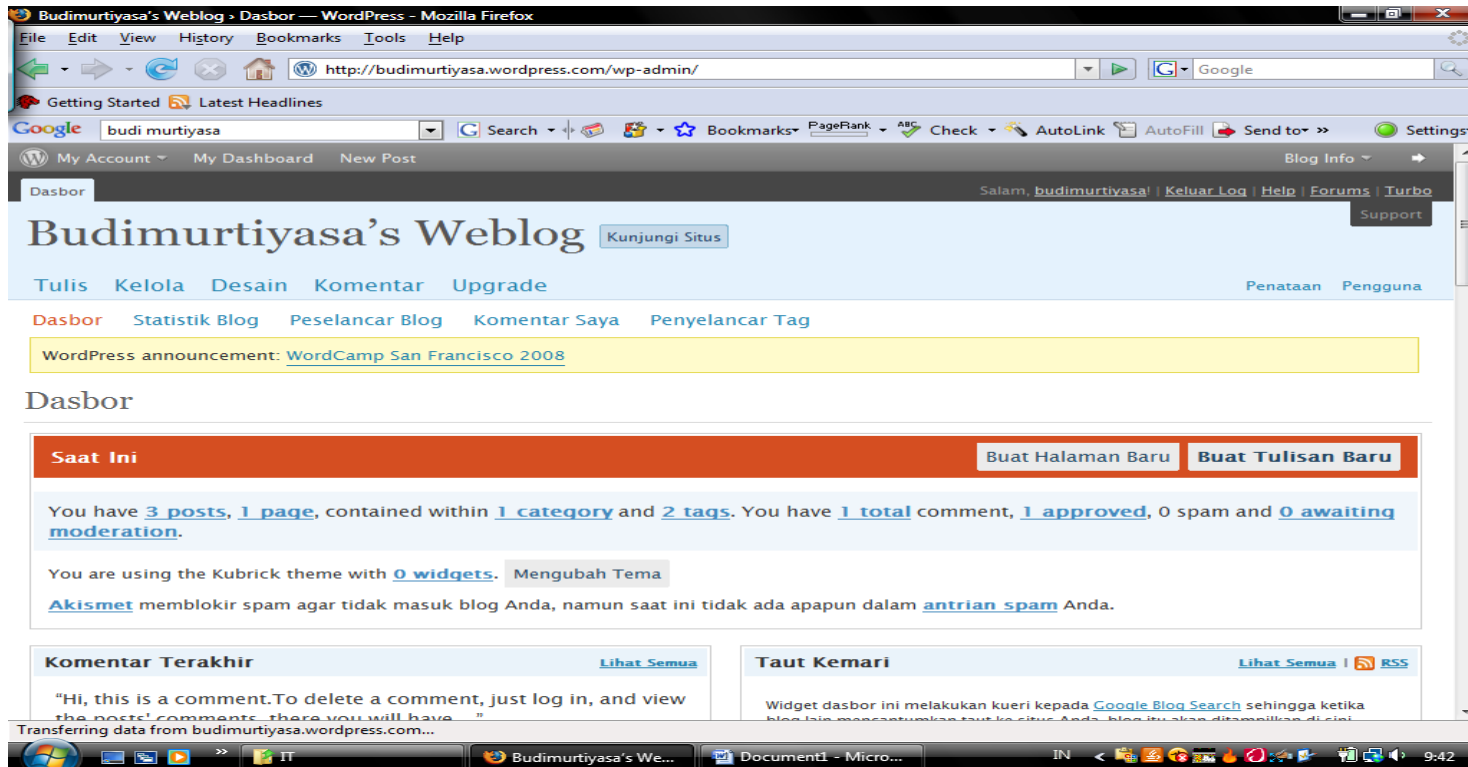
Budimurtiyasa's Weblog › Dasbor — WordPress - Mozilla Firefox

File Edit View History Bookmarks Tools Help

http://budimurtiyasa.wordpress.com/wp-admin/

Google

Getting Started Latest Headlines

Google budi murtiyasa Search Bookmarks PageRank Check AutoLink AutoFill Send to» Settings

My Account My Dashboard New Post Blog Info

Dasbor

Salam, budimurtiyasa! | Keluar Log | Help | Forums | Turbo

Support

Budimurtiyasa's Weblog Kunjungi Situs

Tulis Kelola Desain Komentar Upgrade Penataan Pengguna

Dasbor Statistik Blog Peselancar Blog Komentar Saya Penyelancar Tag

WordPress announcement: WordCamp San Francisco 2008

Dasbor

Saat Ini Buat Halaman Baru Buat Tulisan Baru

You have 3 posts, 1 page, contained within 1 category and 2 tags. You have 1 total comment, 1 approved, 0 spam and 0 awaiting moderation.

You are using the Kubrick theme with 0 widgets. Mengubah Tema

Akismet memblokir spam agar tidak masuk blog Anda, namun saat ini tidak ada apapun dalam antrian spam Anda.

Komentar Terakhir Lihat Semua

"Hi, this is a comment.To delete a comment, just log in, and view the posts' comments, there you will have ... "

Taut Kemari Lihat Semua | RSS

Widget dasbor ini melakukan kueri kepada Google Blog Search sehingga ketika blog lain mencantumkan taut ke situs Anda, blog itu akan ditampilkan di sini.

Transferring data from budimurtiyasa.wordpress.com...

IT Budimurtiyasa's We... Document1 - Micro... IN 9:42